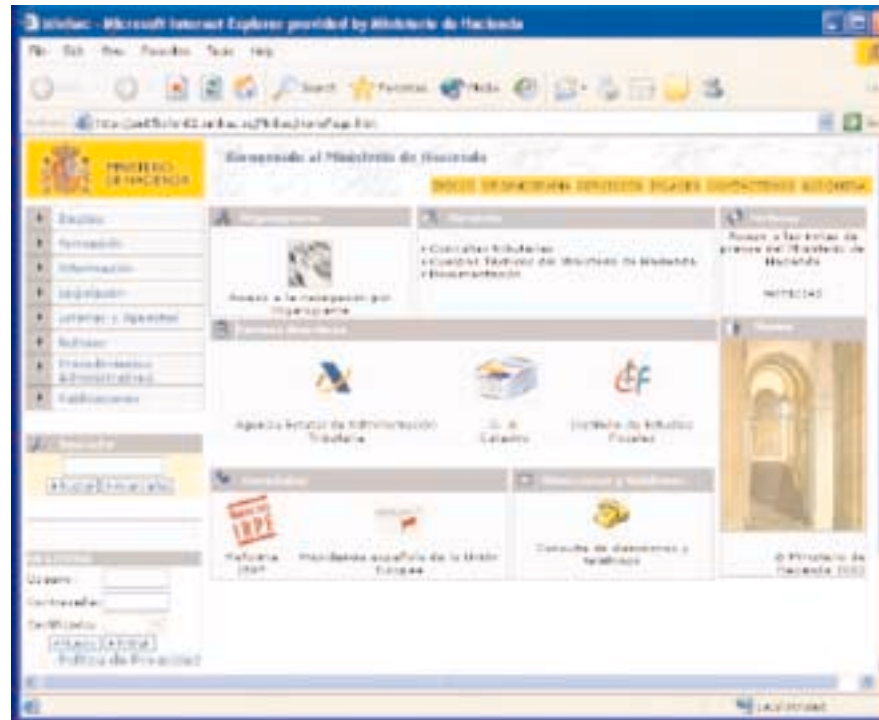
Inicio - Microsoft Internet Explorer provided by Ministerio de Hacienda

File Edit View Favorites Tools Help

Search Favorites Media

Address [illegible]

MINISTERIO DE HACIENDA

Bienvenido al Ministerio de Hacienda

INICIO ORGANIGRAMA SERVICIOS ENLACES CONTACTENOS AUTORIDAD

Empleo
Formación
Información
Legislación
Loterías y Apuestas
Noticias
Procedimientos Administrativos
Publicaciones

Buscador
Buscar Avanzada

Usuario
Contraseña
Certificado
Aceptar Borrar
Política de Privacidad

Organigrama
Acceso a la navegación por Organigrama

Servicios
• Consultas tributarias
• Cuerpos Técnicos del Ministerio de Hacienda
• Documentación

Noticias
Acceso a las notas de prensa del Ministerio de Hacienda
NOTICIAS

Centros Directivos
Agencia Estatal de Administración Tributaria
D. G. Catastro
Instituto de Estudios Fiscales

Novedades
Reforma IRPF
Presidencia española de la Unión Europea

Direcciones y teléfonos
Consulta de direcciones y teléfonos

Imagen
© Ministerio de Hacienda 2002

Local intranet